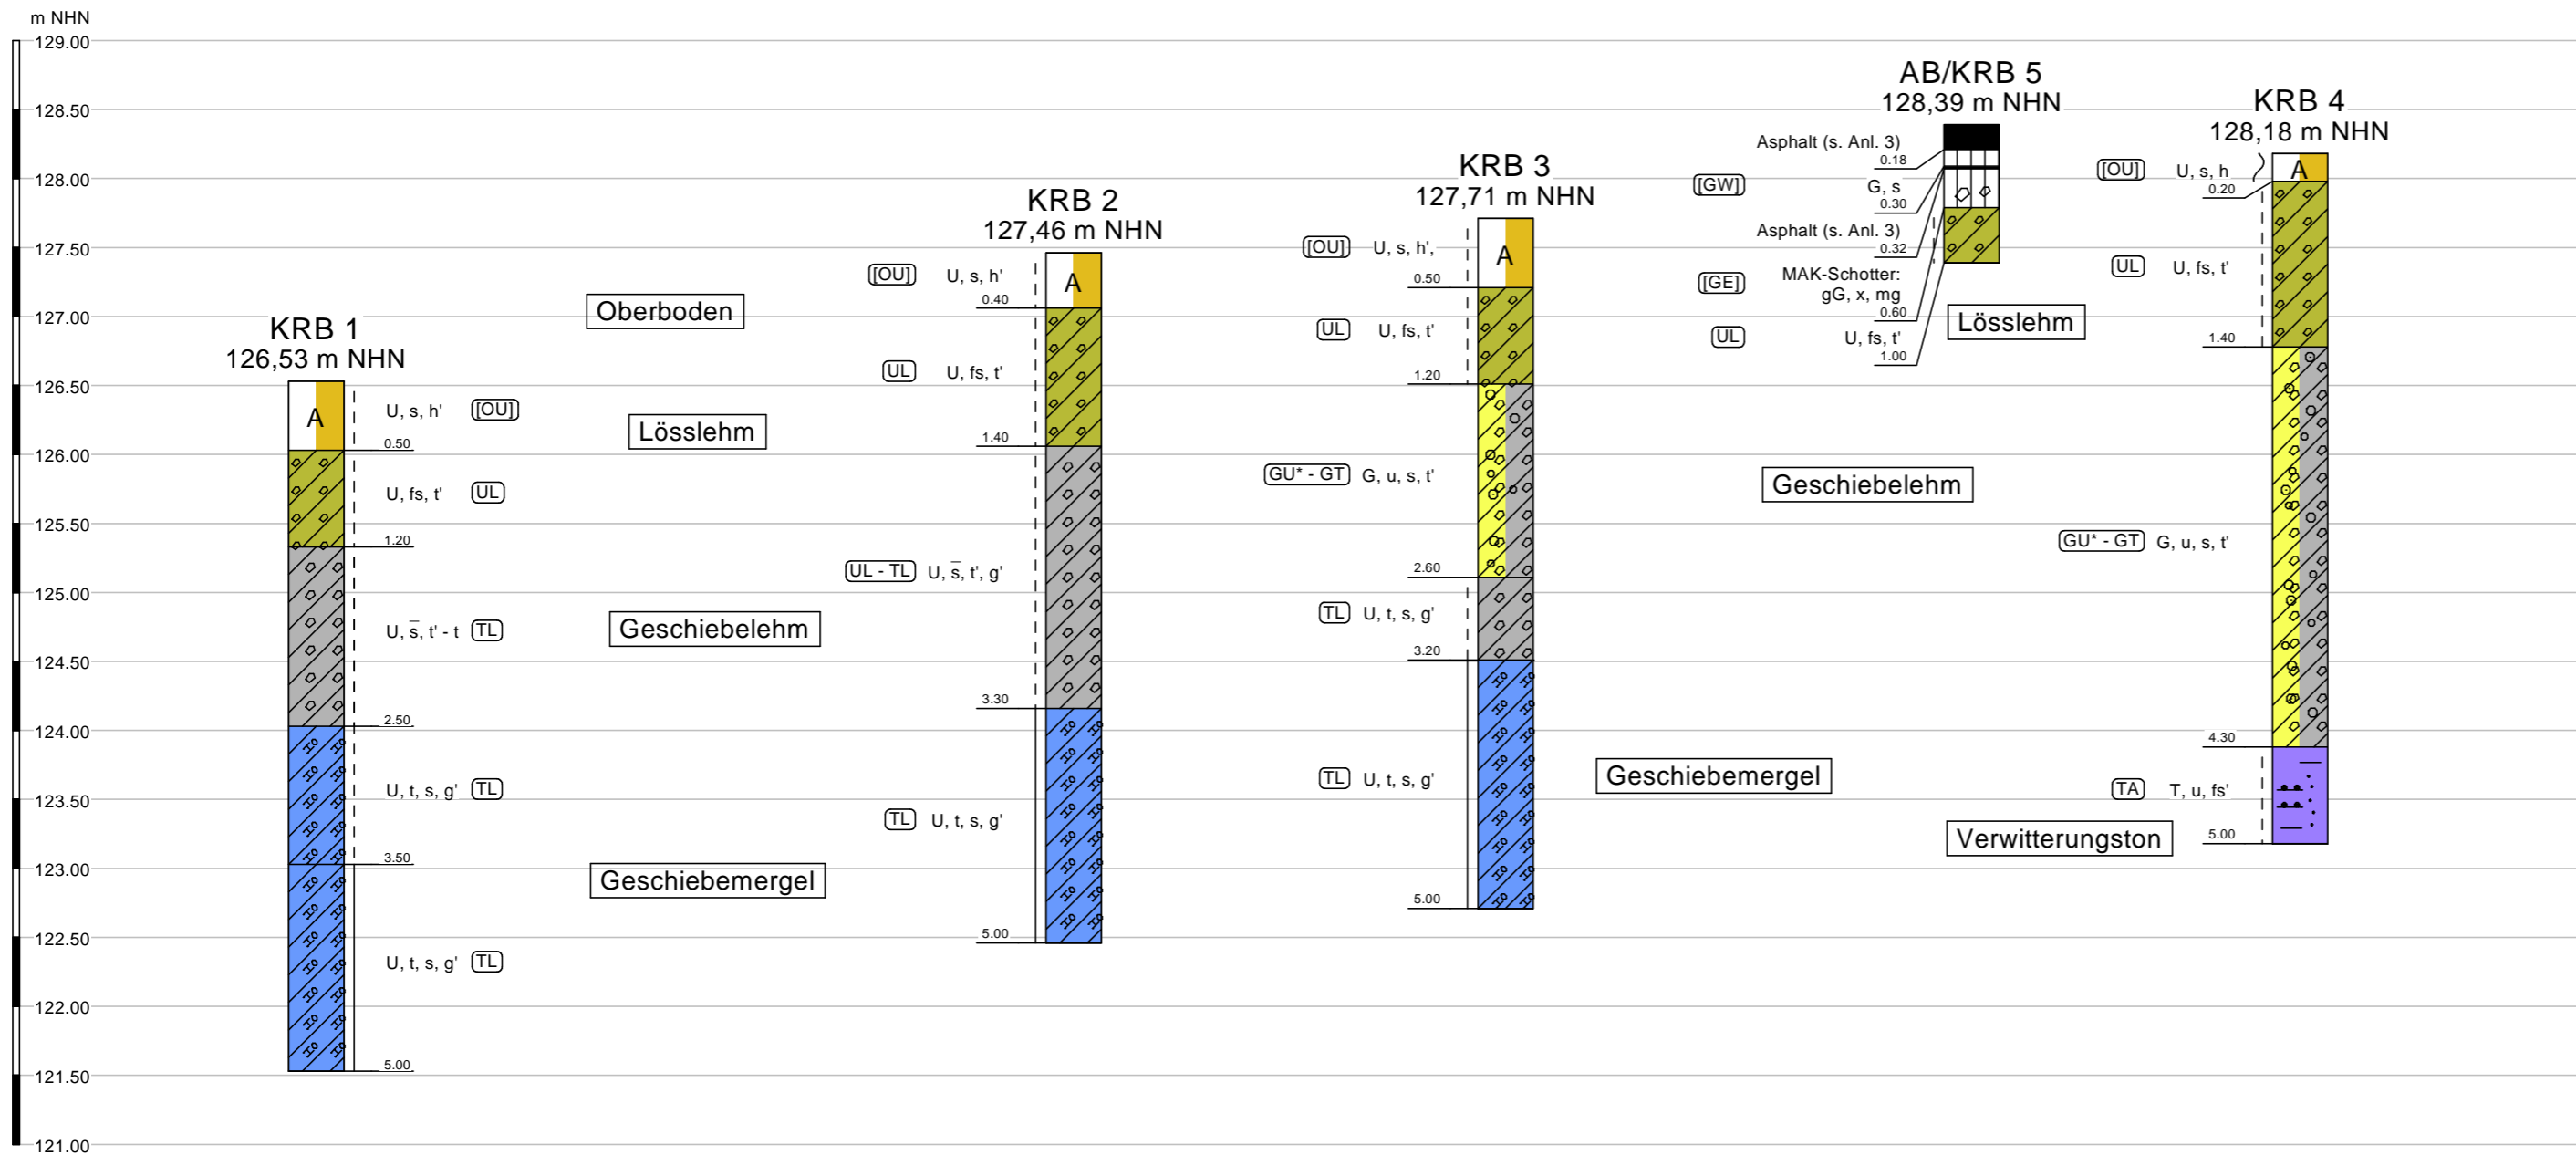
m NHN
129.00
128.50
128.00
127.50
127.00
126.50
126.00
125.50
125.00
124.50
124.00
123.50
123.00
122.50
122.00
121.50
121.00

KRB 1
126,53 m NHN
A
U, s, h' [OU]
0.50
U, fs, t' UL
1.20
U, $\bar{s}$, t' - t TL
2.50
U, t, s, g' TL
3.50
U, t, s, g' TL
5.00

Oberboden
Lösslehm
Geschiebelehm
Geschiebemergel

KRB 2
127,46 m NHN
[OU] U, s, h'
0.40
A
UL U, fs, t'
1.40
UL - TL U, $\bar{s}$, t', g'
3.30
TL U, t, s, g'
5.00

KRB 3
127,71 m NHN
[OU] U, s, h',
0.50
A
UL U, fs, t'
1.20
GU* - GT G, u, s, t'
2.60
TL U, t, s, g'
3.20
TL U, t, s, g'
5.00

Geschiebelehm
Geschiebemergel

AB/KRB 5
128,39 m NHN
Asphalt (s. Anl. 3)
0.18
[GW] G, s
0.30
Asphalt (s. Anl. 3)
0.32
[GE] MAK-Schotter: gG, x, mg
0.60
UL U, fs, t'
1.00
Lösslehm

KRB 4
128,18 m NHN
[OU] U, s, h
0.20
A
UL U, fs, t'
1.40
GU* - GT G, u, s, t'
4.30
TA T, u, fs'
5.00
Verwitterungston